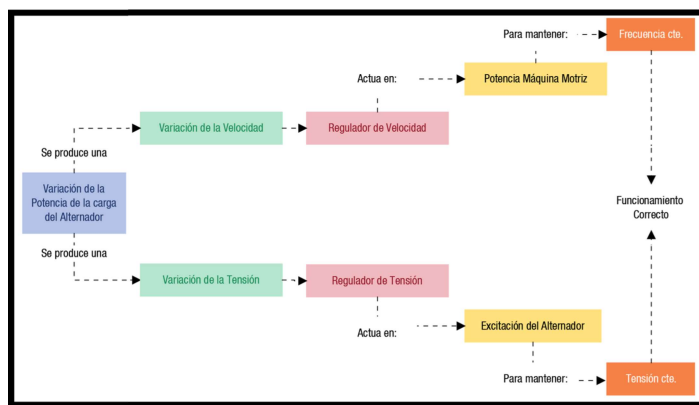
Variación de la Potencia de la carga del Alternador

Se produce una

Variación de la Velocidad

Regulador de Velocidad

Actua en:

Potencia Máquina Motriz

Para mantener:

Frecuencia cte.

Se produce una

Variación de la Tensión

Regulador de Tensión

Actua en:

Excitación del Alternador

Para mantener:

Tensión cte.

Funcionamiento Correcto